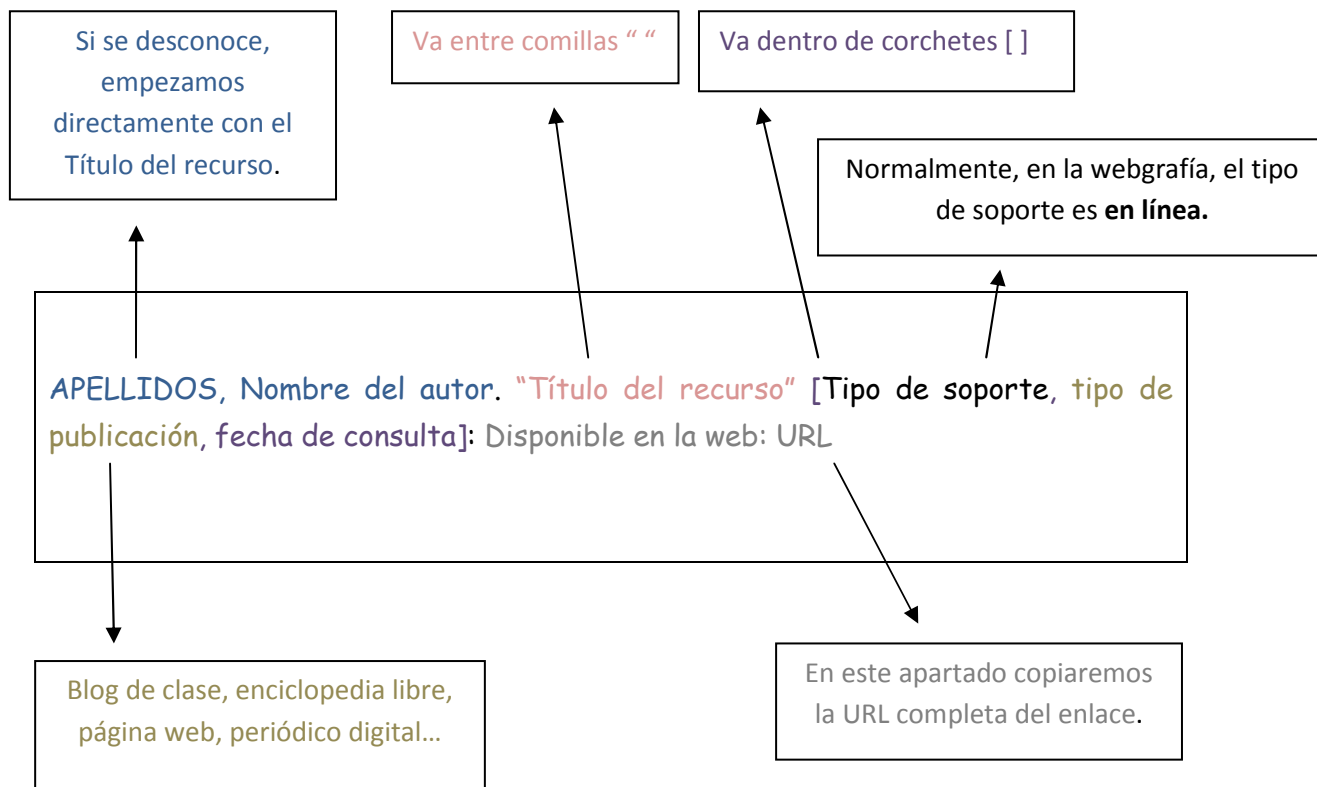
Si se desconoce, empezamos directamente con el Título del recurso.

Va entre comillas " "

Va dentro de corchetes [ ]

Normalmente, en la webgrafía, el tipo de soporte es **en línea.**

APELLIDOS, Nombre del autor. "Título del recurso" [Tipo de soporte, tipo de publicación, fecha de consulta]: Disponible en la web: URL

Blog de clase, enciclopedia libre, página web, periódico digital…

En este apartado copiaremos la URL completa del enlace.